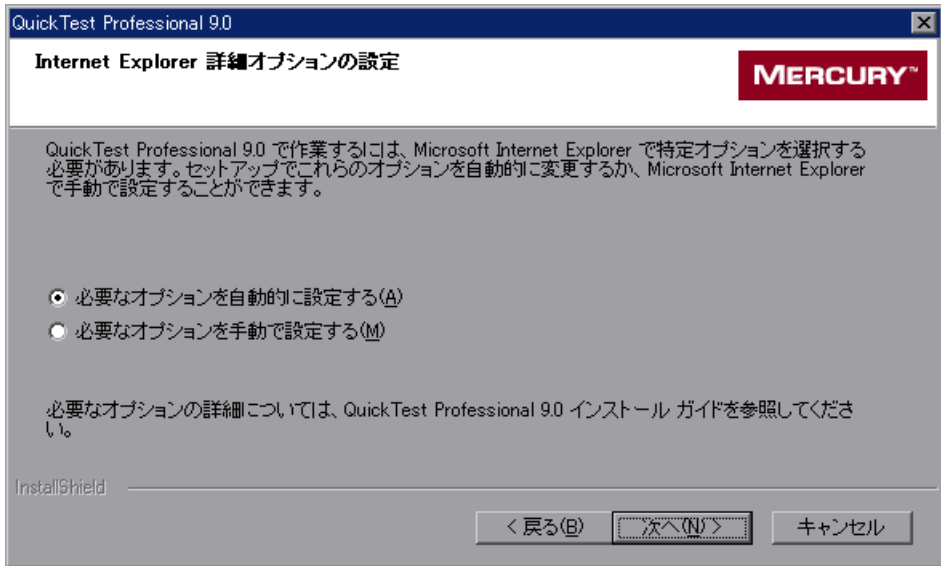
QuickTest Professional 9.0

Internet Explorer 詳細オプションの設定

MERCURY™

QuickTest Professional 9.0 で作業するには、Microsoft Internet Explorer で特定オプションを選択する必要があります。セットアップでこれらのオプションを自動的に変更するか、Microsoft Internet Explorer で手動で設定することができます。

必要なオプションを自動的に設定する(A)

必要なオプションを手動で設定する(M)

必要なオプションの詳細については、QuickTest Professional 9.0 インストール ガイドを参照してください。

InstallShield

< 戻る(B)

次へ(N) >

キャンセル